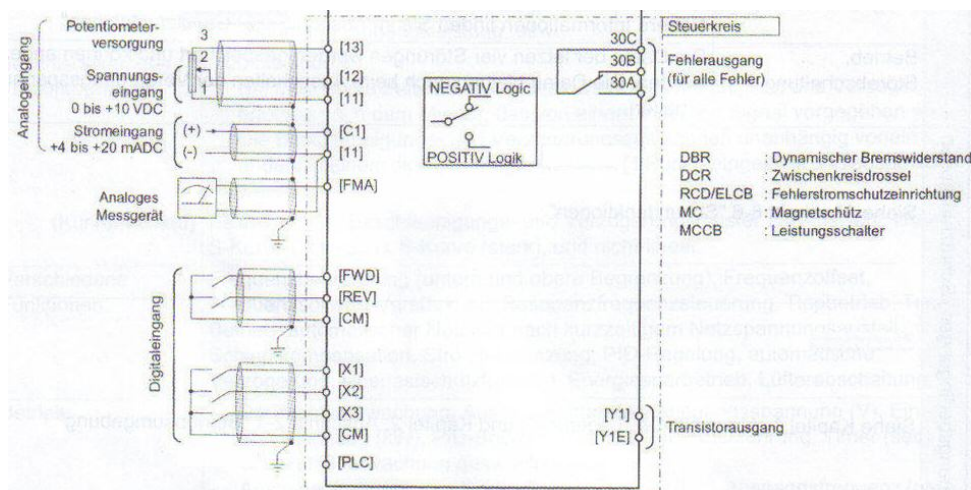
Analogeingang

Potentiometerversorgung

3

2

1

Spannungseingang 0 bis +10 VDC

Stromeingang +4 bis +20 mADC

(+)

(-)

Analoges Messgerät

Digitaleingang

[13]

[12]

[11]

[C1]

[11]

[FMA]

[FWD]

[REV]

[CM]

[X1]

[X2]

[X3]

[CM]

[PLC]

NEGATIV Logic

POSITIV Logik

Steuerkreis

30C

30B

30A

Fehlerausgang (für alle Fehler)

DBR : Dynamischer Bremswiderstand
DCR : Zwischenkreisdrossel
RCD/ELCB : Fehlerstromschutzeinrichtung
MC : Magnetschütz
MCCB : Leistungsschalter

[Y1]

[Y1E]

Transistorausgang